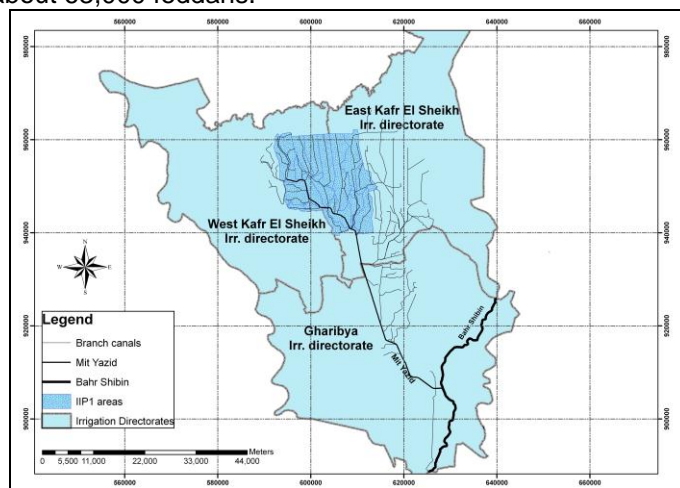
about 65,000 feddans.

560000 580000 600000 620000 640000 660000

980000 980000

960000 960000

940000 940000

920000 920000

900000 900000

East Kafr El Sheikh Irr. directorate

West Kafr El Sheikh Irr. directorate

Gharibya Irr. directorate

Mit Yazid

Bahr Shibin

N
W E
S

Legend
Branch canals
Mit Yazid
Bahr Shibin
IIP1 areas
Irrigation Directorates

Meters
0 5,500 11,000 22,000 33,000 44,000

560000 580000 600000 620000 640000 660000